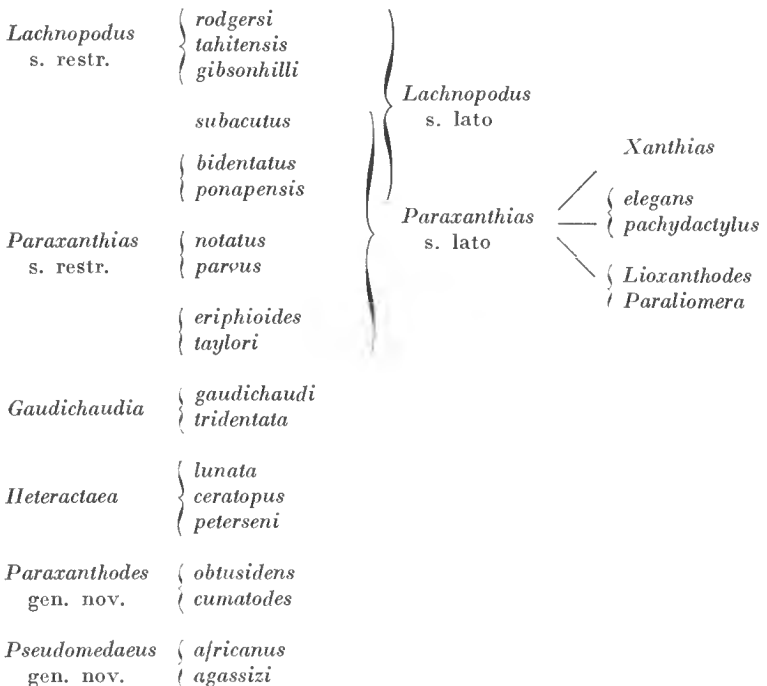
Lachnopodus s. restr.

rodgersi
tahitensis
gibsonhilli

subacutus

bidentatus
ponapensis

Paraxanthias s. restr.

notatus
parvus

eriphioides
taylori

Gaudichaudia

gaudichaudi
tridentata

Heteractaea

lunata
ceratopus
peterseni

Paraxanthodes gen. nov.

obtusidens
cumatodes

Pseudomedaeus gen. nov.

africanus
agassizi

Lachnopodus s. lato

Paraxanthias s. lato

Xanthias

elegans
pachydactylus

Lioxanthodes
Paraliomera